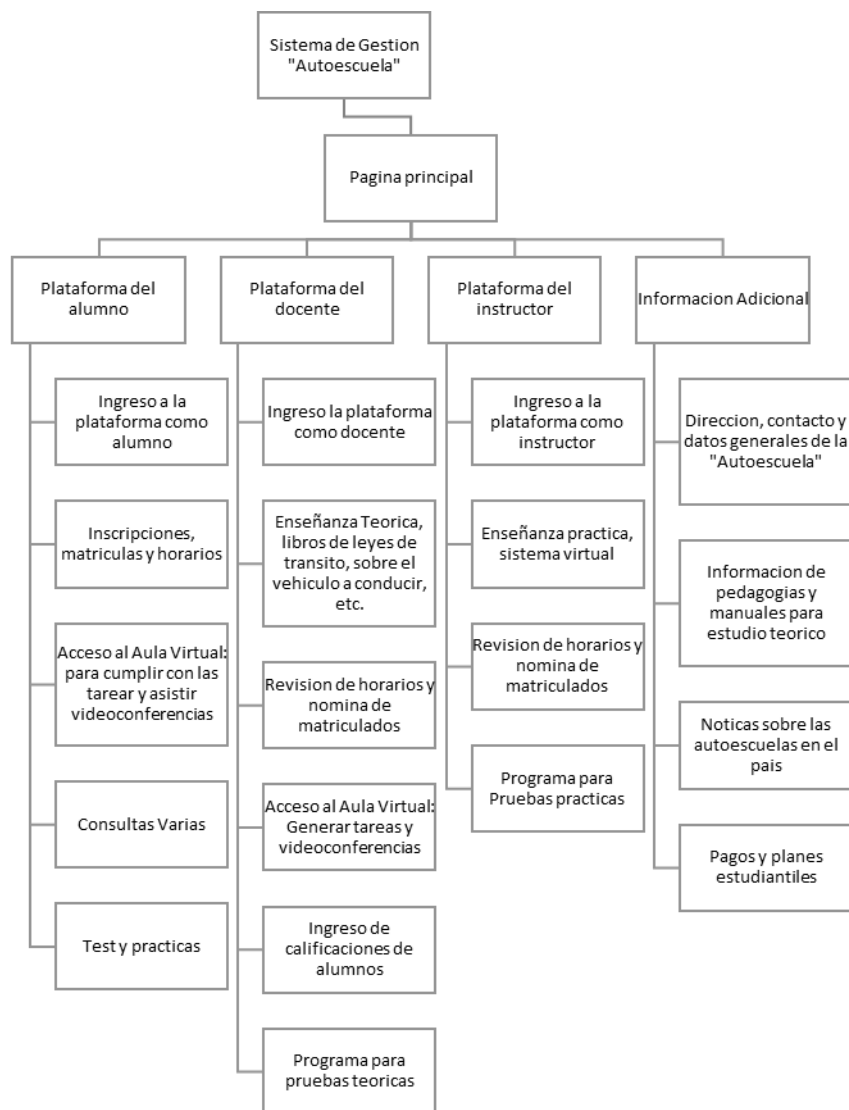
Sistema de Gestion "Autoescuela"

Pagina principal

Plataforma del alumno

Ingreso a la plataforma como alumno

Inscripciones, matriculas y horarios

Acceso al Aula Virtual: para cumplir con las tarear y asistir videoconferencias

Consultas Varias

Test y practicas

Plataforma del docente

Ingreso la plataforma como docente

Enseñanza Teorica, libros de leyes de transito, sobre el vehiculo a conducir, etc.

Revision de horarios y nomina de matriculados

Acceso al Aula Virtual: Generar tareas y videoconferencias

Ingreso de calificaciones de alumnos

Programa para pruebas teoricas

Plataforma del instructor

Ingreso a la plataforma como instructor

Enseñanza practica, sistema virtual

Revision de horarios y nomina de matriculados

Programa para Pruebas practicas

Informacion Adicional

Direccion, contacto y datos generales de la "Autoescuela"

Informacion de pedagogias y manuales para estudio teorico

Noticas sobre las autoescuelas en el pais

Pagos y planes estudiantiles